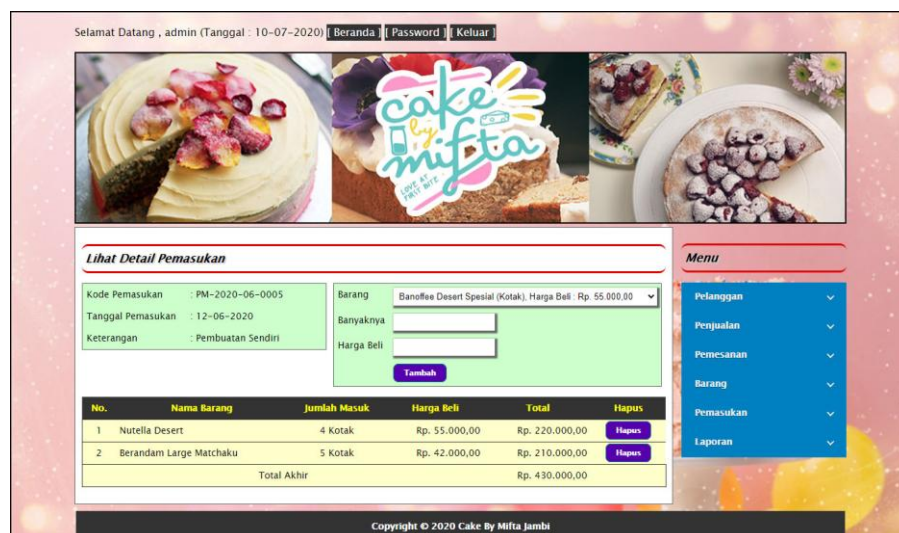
Selamat Datang , admin (Tanggal : 10-07-2020) [ Beranda ] [ Password ] [ Keluar ]

Cake by mifta
LOVE AT FIRST BITE

Lihat Detail Pemasukan

Kode Pemasukan : PM-2020-06-0005
Tanggal Pemasukan : 12-06-2020
Keterangan : Pembuatan Sendiri

Barang Banoffee Desert Spesial (Kotak), Harga Beli : Rp. 55.000,00
Banyaknya
Harga Beli
Tambah

| No. | Nama Barang | Jumlah Masuk | Harga Beli | Total | Hapus |
|---|---|---|---|---|---|
| 1 | Nutella Desert | 4 Kotak | Rp. 55.000,00 | Rp. 220.000,00 | Hapus |
| 2 | Berandam Large Matchaku | 5 Kotak | Rp. 42.000,00 | Rp. 210.000,00 | Hapus |
| | Total Akhir | | | Rp. 430.000,00 | |

Menu
Pelanggan
Penjualan
Pemesanan
Barang
Pemasukan
Laporan

Copyright © 2020 Cake By Mifta Jambi